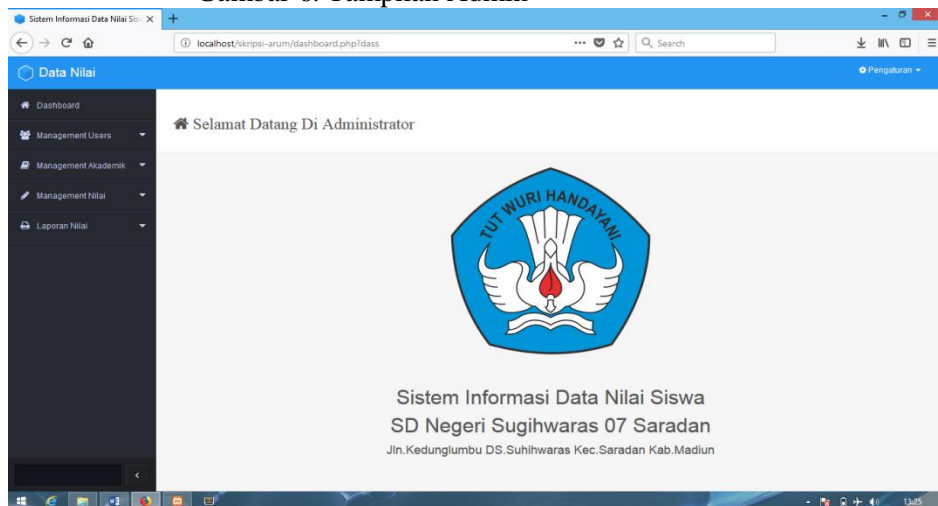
Gambar 6. Tampilan Admin

Sistem Informasi Data Nilai Sis

localhost/skripsi-arum/dashboard.php?dass

Search

Data Nilai

Pengaturan

Dashboard

Management Users

Management Akademik

Management Nilai

Laporan Nilai

Selamat Datang Di Administrator

TUT WURI HANDAYANI

Sistem Informasi Data Nilai Siswa

SD Negeri Sugihwaras 07 Saradan

Jln.Kedunglumbu DS.Suhihwaras Kec.Saradan Kab.Madiun

13:25